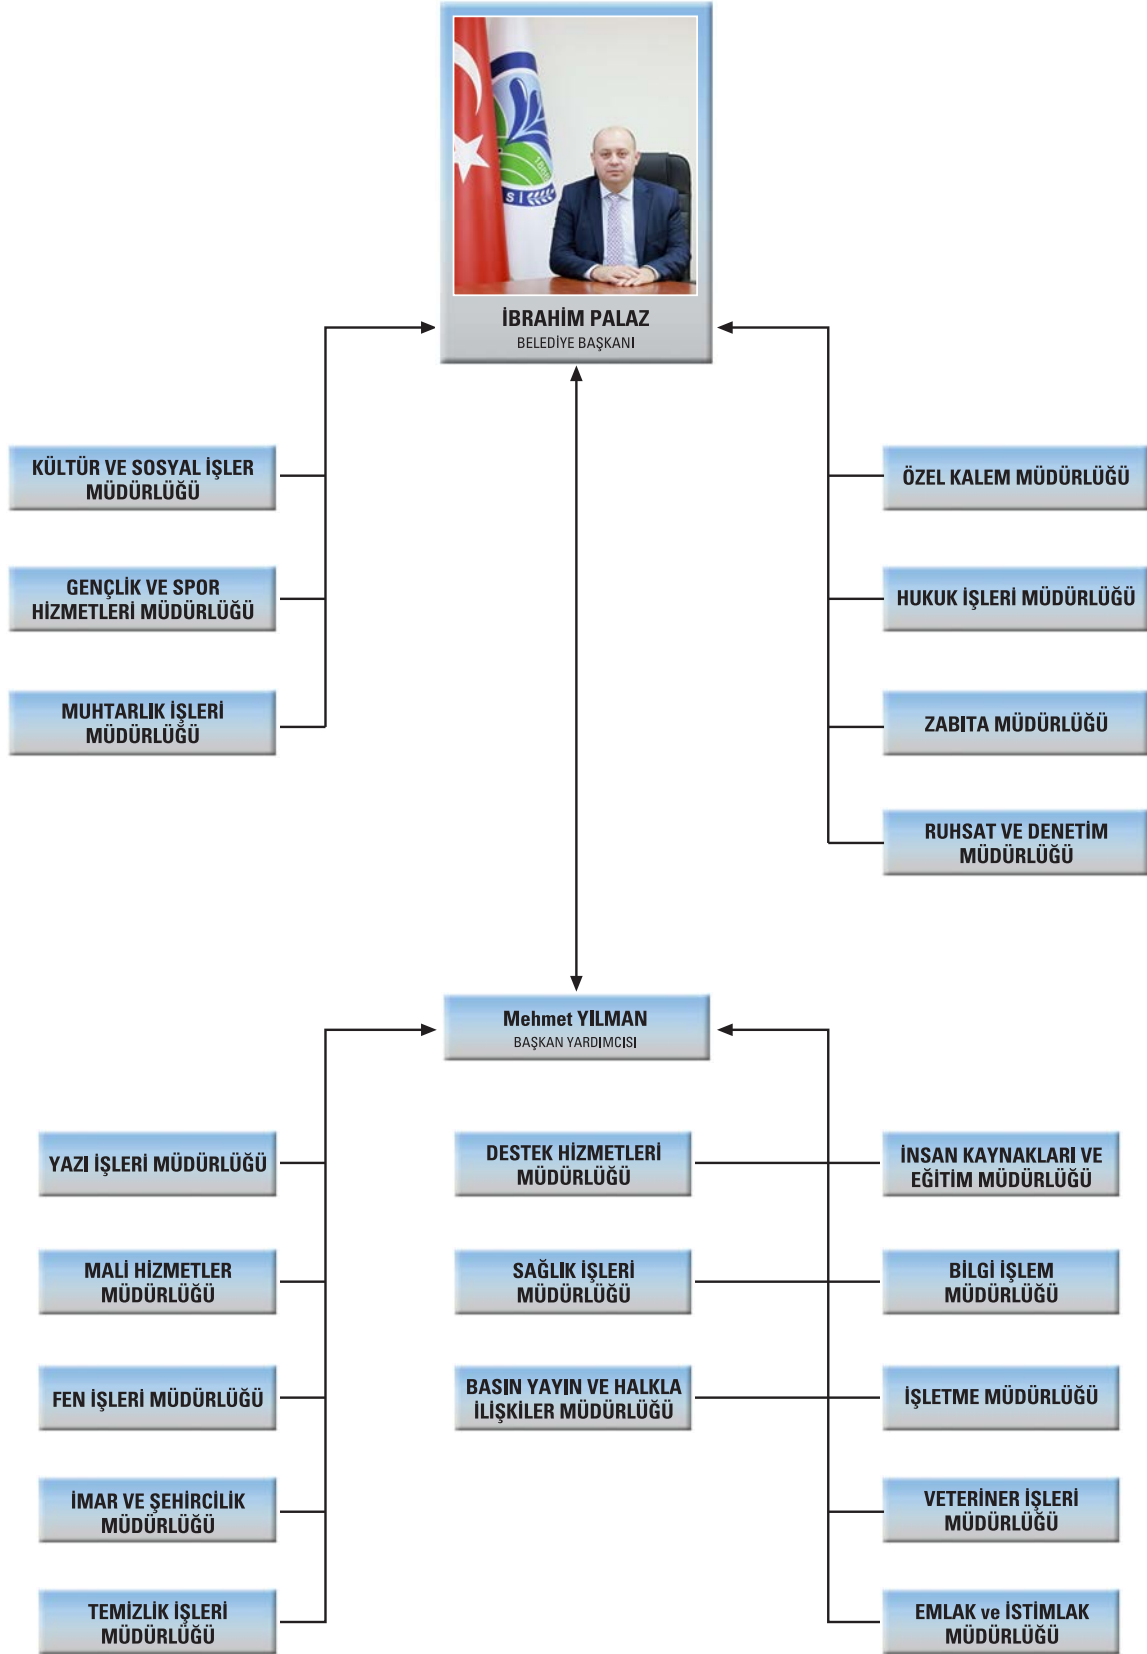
İBRAHİM PALAZ
BELEDİYE BAŞKANI

KÜLTÜR VE SOSYAL İŞLER MÜDÜRLÜĞÜ

GENÇLİK VE SPOR HİZMETLERİ MÜDÜRLÜĞÜ

MUHTARLIK İŞLERİ MÜDÜRLÜĞÜ

ÖZEL KALEM MÜDÜRLÜĞÜ

HUKUK İŞLERİ MÜDÜRLÜĞÜ

ZABITA MÜDÜRLÜĞÜ

RUHSAT VE DENETİM MÜDÜRLÜĞÜ

Mehmet YILMAN
BAŞKAN YARDIMCISI

YAZI İŞLERİ MÜDÜRLÜĞÜ

MALİ HİZMETLER MÜDÜRLÜĞÜ

FEN İŞLERİ MÜDÜRLÜĞÜ

İMAR VE ŞEHİRCİLİK MÜDÜRLÜĞÜ

TEMİZLİK İŞLERİ MÜDÜRLÜĞÜ

DESTEK HİZMETLERİ MÜDÜRLÜĞÜ

SAĞLIK İŞLERİ MÜDÜRLÜĞÜ

BASIN YAYIN VE HALKLA İLİŞKİLER MÜDÜRLÜĞÜ

İNSAN KAYNAKLARI VE EĞİTİM MÜDÜRLÜĞÜ

BİLGİ İŞLEM MÜDÜRLÜĞÜ

İŞLETME MÜDÜRLÜĞÜ

VETERİNER İŞLERİ MÜDÜRLÜĞÜ

EMLAK ve İSTİMLAK MÜDÜRLÜĞÜ